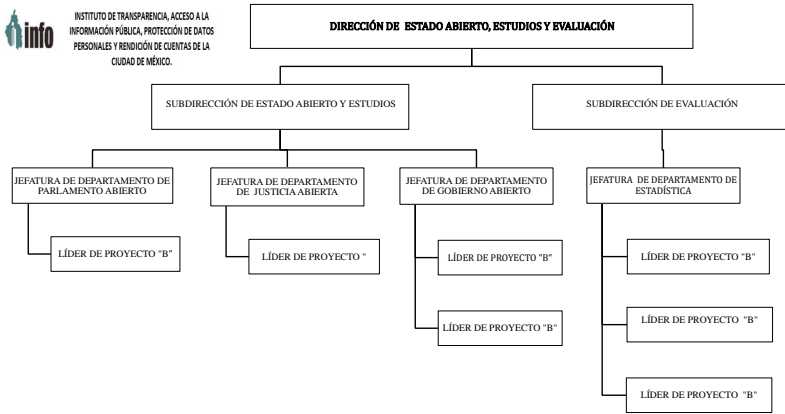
info

INSTITUTO DE TRANSPARENCIA, ACCESO A LA INFORMACIÓN PÚBLICA, PROTECCIÓN DE DATOS PERSONALES Y RENDICIÓN DE CUENTAS DE LA CIUDAD DE MÉXICO.

DIRECCIÓN DE ESTADO ABIERTO, ESTUDIOS Y EVALUACIÓN

SUBDIRECCIÓN DE ESTADO ABIERTO Y ESTUDIOS

SUBDIRECCIÓN DE EVALUACIÓN

JEFATURA DE DEPARTAMENTO DE PARLAMENTO ABIERTO

LÍDER DE PROYECTO "B"

JEFATURA DE DEPARTAMENTO DE JUSTICIA ABIERTA

LÍDER DE PROYECTO "

JEFATURA DE DEPARTAMENTO DE GOBIERNO ABIERTO

LÍDER DE PROYECTO "B"

LÍDER DE PROYECTO "B"

JEFATURA DE DEPARTAMENTO DE ESTADÍSTICA

LÍDER DE PROYECTO "B"

LÍDER DE PROYECTO "B"

LÍDER DE PROYECTO "B"